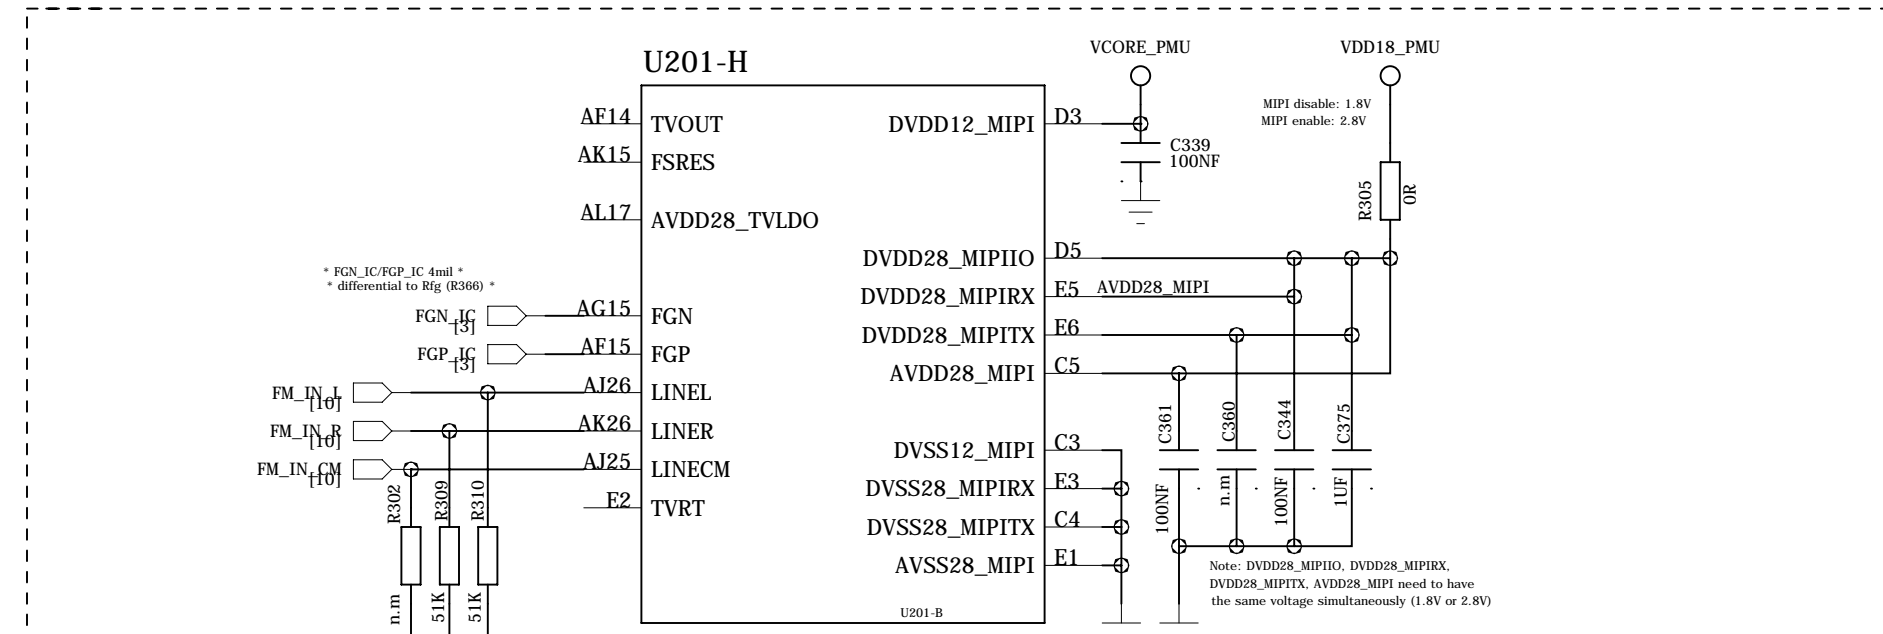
U201-H

VCORE_PMU

VDD18_PMU

MIPI disable: 1.8V
MIPI enable: 2.8V

AF14 TVOUT
AK15 FSRES
AL17 AVDD28_TVLDO

DVDD12_MIPI D3
C339
100NF

R305
0R

DVDD28_MIPIIO D5
DVDD28_MIPIRX E5 AVDD28_MIPI
DVDD28_MIPITX E6
AVDD28_MIPI C5

* FGN_IC/FGP_IC 4mil *
* differential to Rfg (R366) *

FGN_IC [3] AG15 FGN
FGP_IC [3] AF15 FGP
FM_IN_L [10] AJ26 LINEL
FM_IN_R [10] AK26 LINER
FM_IN_CM [10] AJ25 LINECM
E2 TVRT

DVSS12_MIPI C3
DVSS28_MIPIRX E3
DVSS28_MIPITX C4
AVSS28_MIPI E1

C361
100NF
C360
n.m
C344
100NF
C375
1UF

R302
n.m
R309
51K
R310
51K

U201-B

Note: DVDD28_MIPIIO, DVDD28_MIPIRX, DVDD28_MIPITX, AVDD28_MIPI need to have the same voltage simultaneously (1.8V or 2.8V)